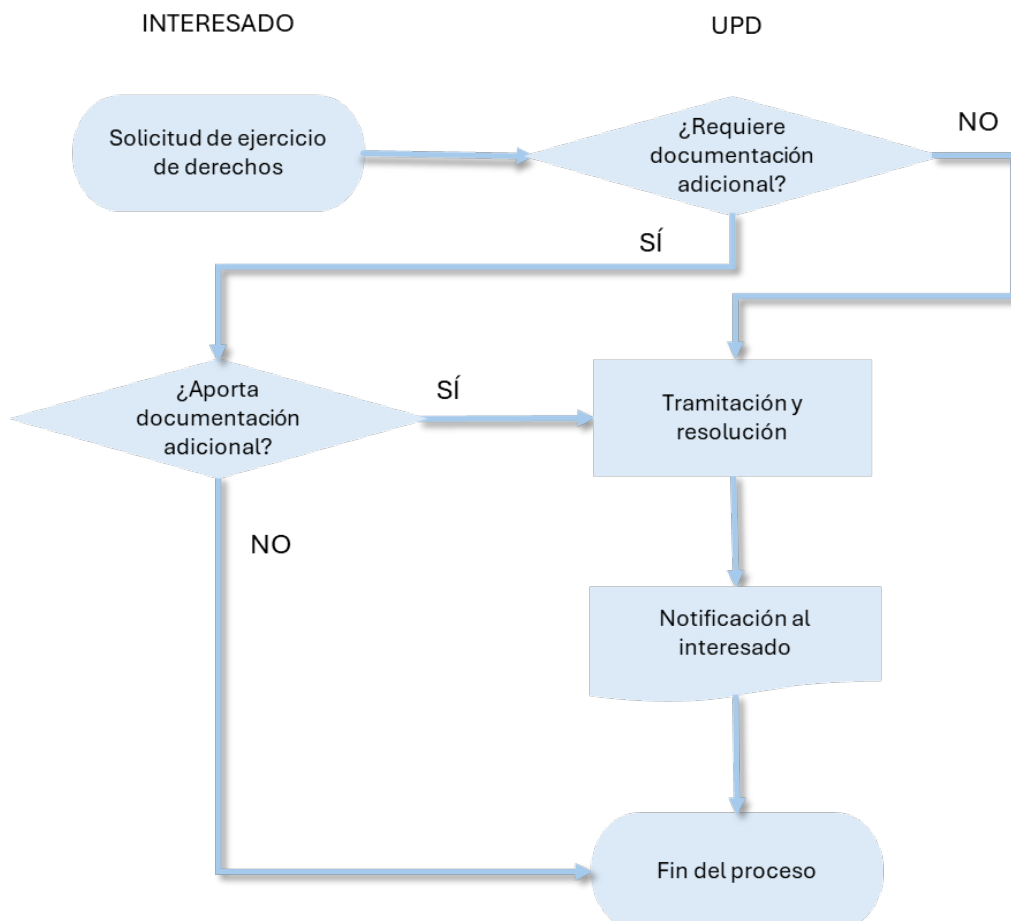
INTERESADO

UPD

Solicitud de ejercicio de derechos

¿Requiere documentación adicional?

NO

SÍ

¿Aporta documentación adicional?

SÍ

Tramitación y resolución

NO

Notificación al interesado

Fin del proceso